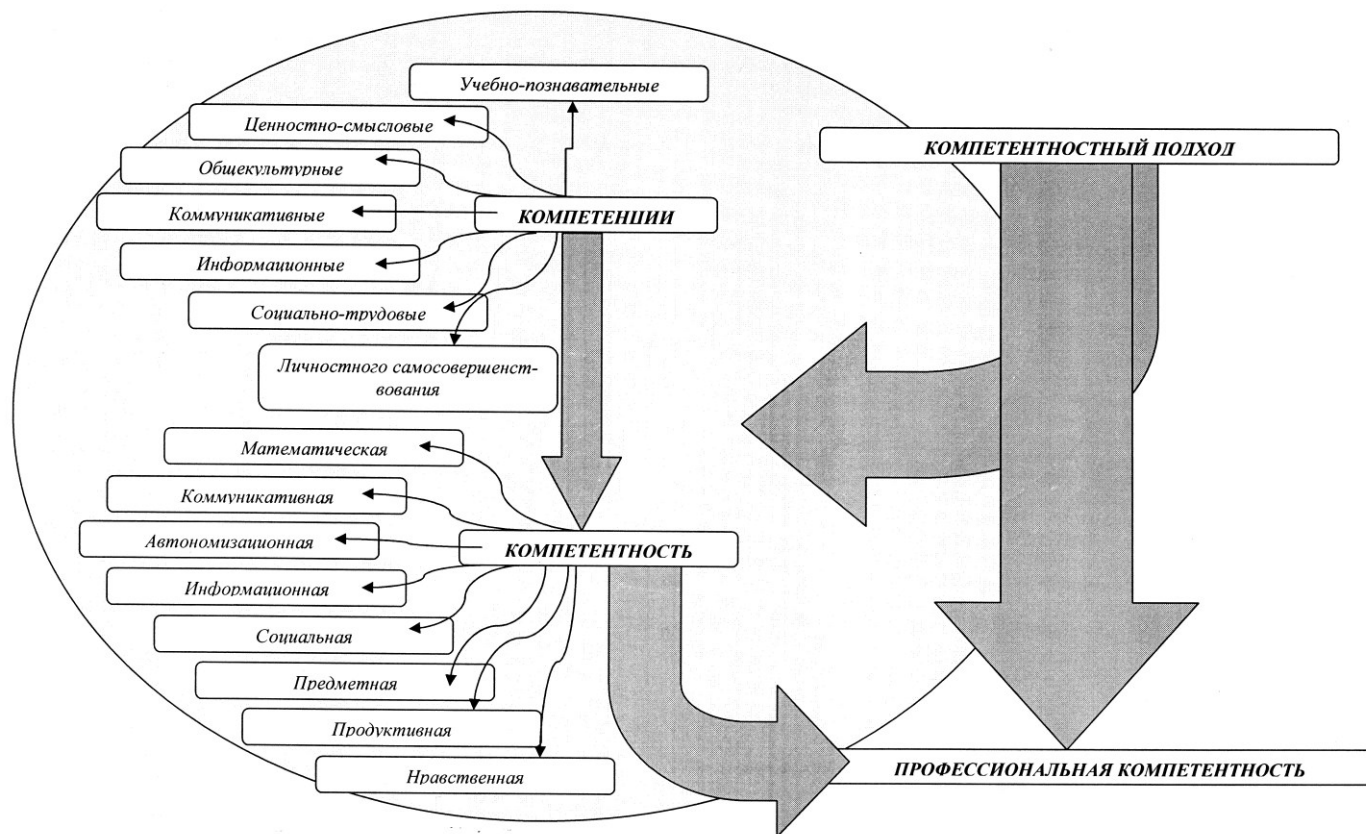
КОМПЕТЕНТНОСТНЫЙ ПОДХОД

Учебно-познавательные

Ценностно-смысловые

Общекультурные

Коммуникативные

КОМПЕТЕНЦИИ

Информационные

Социально-трудовые

Личностного самосовершенствования

Математическая

Коммуникативная

Автономизационная

КОМПЕТЕНТНОСТЬ

Информационная

Социальная

Предметная

Продуктивная

Нравственная

ПРОФЕССИОНАЛЬНАЯ КОМПЕТЕНТНОСТЬ